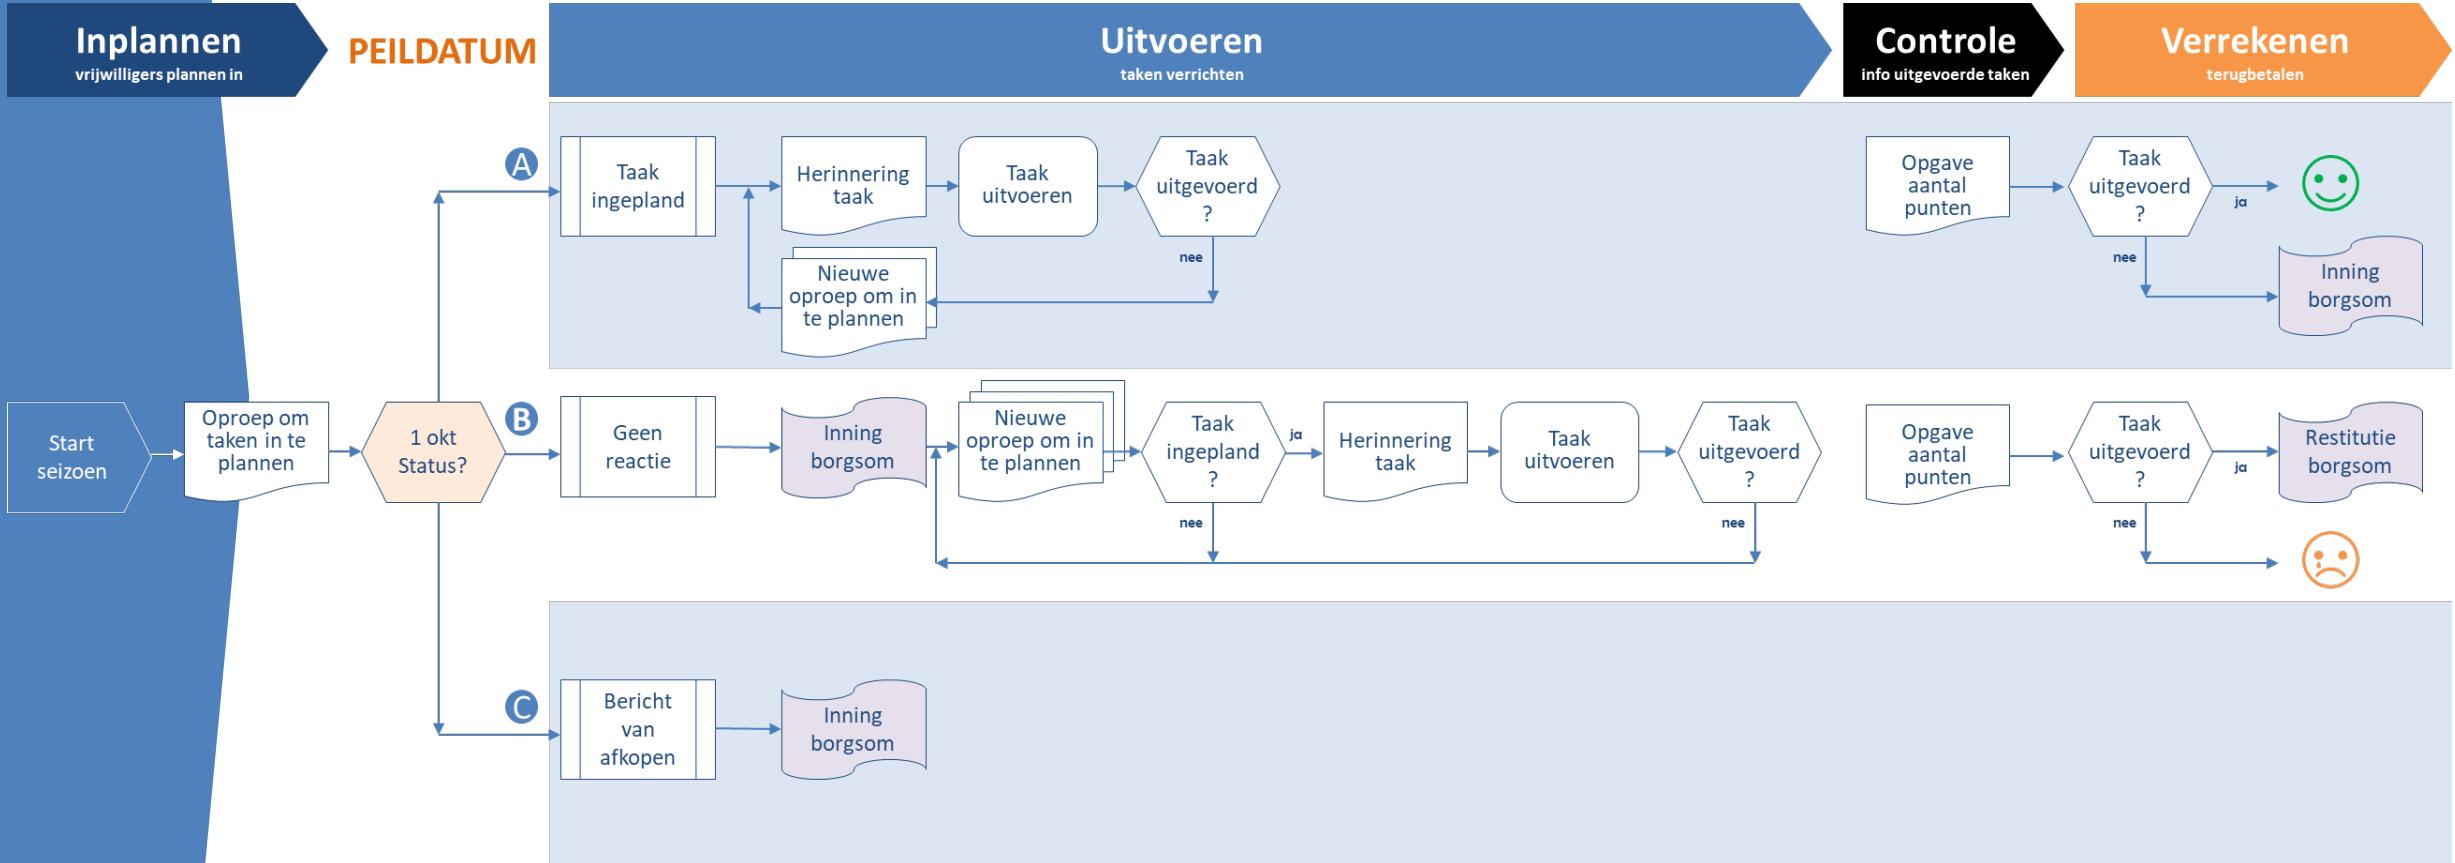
Inplannen
vrijwilligers plannen in

PEILDATUM

Uitvoeren
taken verrichten

Controle
info uitgevoerde taken

Verrekenen
terugbetalen

A

Taak ingepland

Herinnering taak

Taak uitvoeren

Taak uitgevoerd ?

nee

Nieuwe oproep om in te plannen

Opgave aantal punten

Taak uitgevoerd ?

ja

nee

Inning borgsom

Start seizoen

Oproep om taken in te plannen

1 okt Status?

B

Geen reactie

Inning borgsom

Nieuwe oproep om in te plannen

Taak ingepland ?

ja

nee

Herinnering taak

Taak uitvoeren

Taak uitgevoerd ?

nee

Opgave aantal punten

Taak uitgevoerd ?

ja

nee

Restitutie borgsom

C

Bericht van afkopen

Inning borgsom